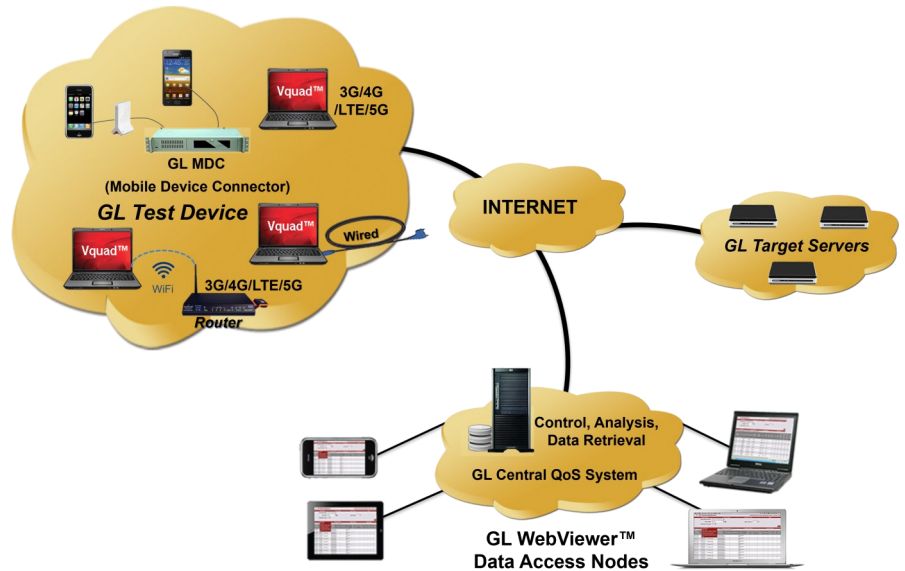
Vquad™

3G/4G /LTE/5G

GL MDC (Mobile Device Connector)

GL Test Device

Vquad™

Wired

Vquad™

WiFi

3G/4G/LTE/5G

Router

INTERNET

GL Target Servers

Control, Analysis, Data Retrieval

GL Central QoS System

GL WebViewer™ Data Access Nodes